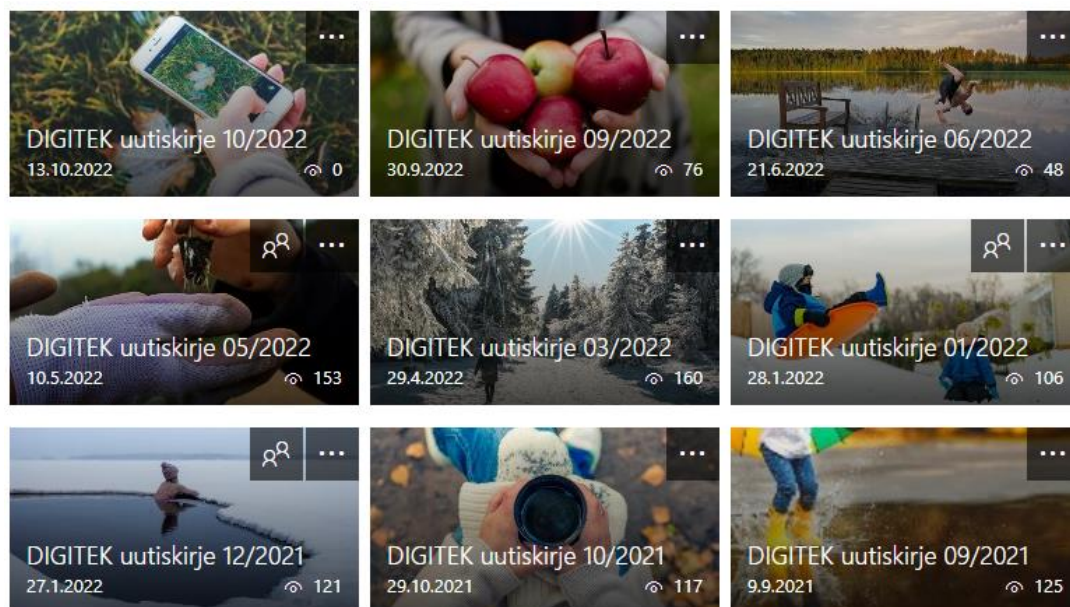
...
DIGITEK uutiskirje 10/2022
13.10.2022
0

...
DIGITEK uutiskirje 09/2022
30.9.2022
76

...
DIGITEK uutiskirje 06/2022
21.6.2022
48

...
DIGITEK uutiskirje 05/2022
10.5.2022
153

...
DIGITEK uutiskirje 03/2022
29.4.2022
160

...
DIGITEK uutiskirje 01/2022
28.1.2022
106

...
DIGITEK uutiskirje 12/2021
27.1.2022
121

...
DIGITEK uutiskirje 10/2021
29.10.2021
117

...
DIGITEK uutiskirje 09/2021
9.9.2021
125